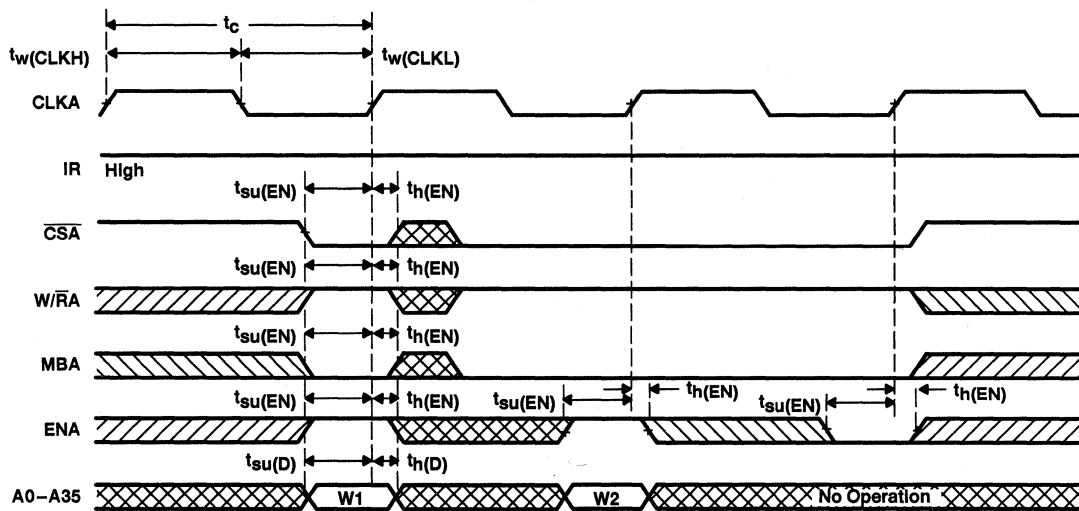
$t_c$
$t_{w(CLKH)}$
$t_{w(CLKL)}$
CLKA
IR High
$t_{su(EN)}$ $t_{h(EN)}$
$\overline{CSA}$
$t_{su(EN)}$ $t_{h(EN)}$
W/$\overline{R}$A
$t_{su(EN)}$ $t_{h(EN)}$
MBA
$t_{su(EN)}$ $t_{h(EN)}$ $t_{su(EN)}$ $t_{h(EN)}$ $t_{su(EN)}$ $t_{h(EN)}$
ENA
$t_{su(D)}$ $t_{h(D)}$
A0–A35 W1 W2 No Operation